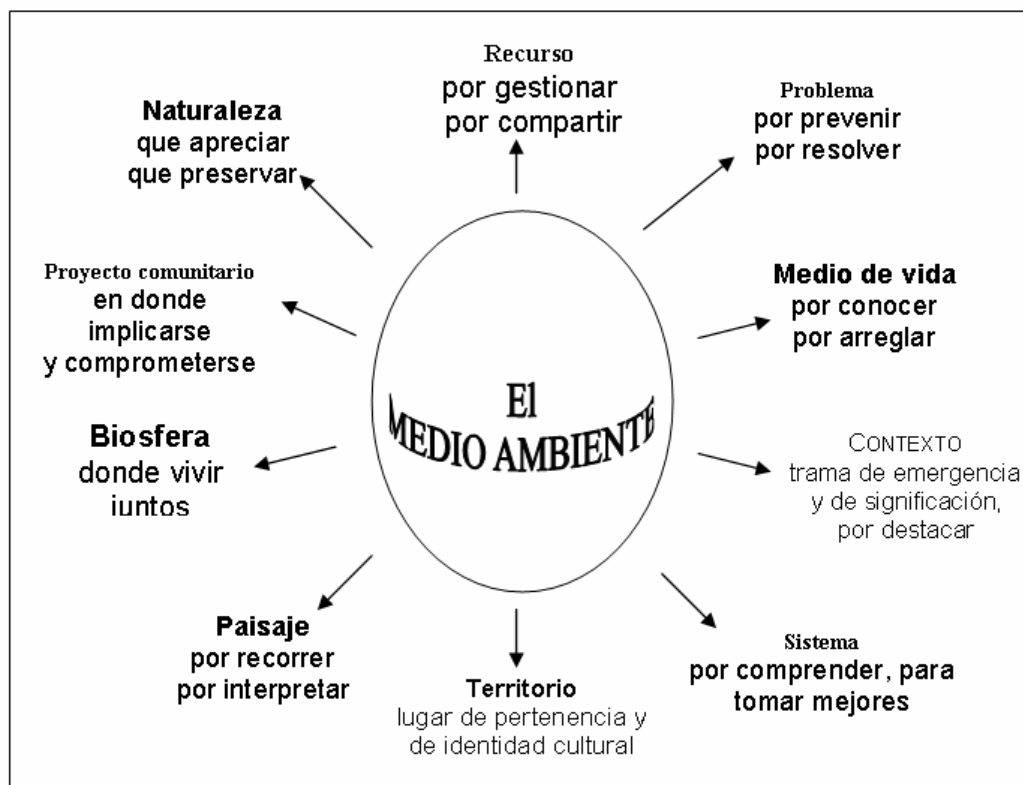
Recurso
por gestionar
por compartir

Problema
por prevenir
por resolver

Naturaleza
que apreciar
que preservar

Proyecto comunitario
en donde
implicarse
y comprometerse

Medio de vida
por conocer
por arreglar

El
MEDIO AMBIENTE

Biosfera
donde vivir
juntos

CONTEXTO
trama de emergencia
y de significación,
por destacar

Paisaje
por recorrer
por interpretar

Territorio
lugar de pertenencia y
de identidad cultural

Sistema
por comprender, para
tomar mejores